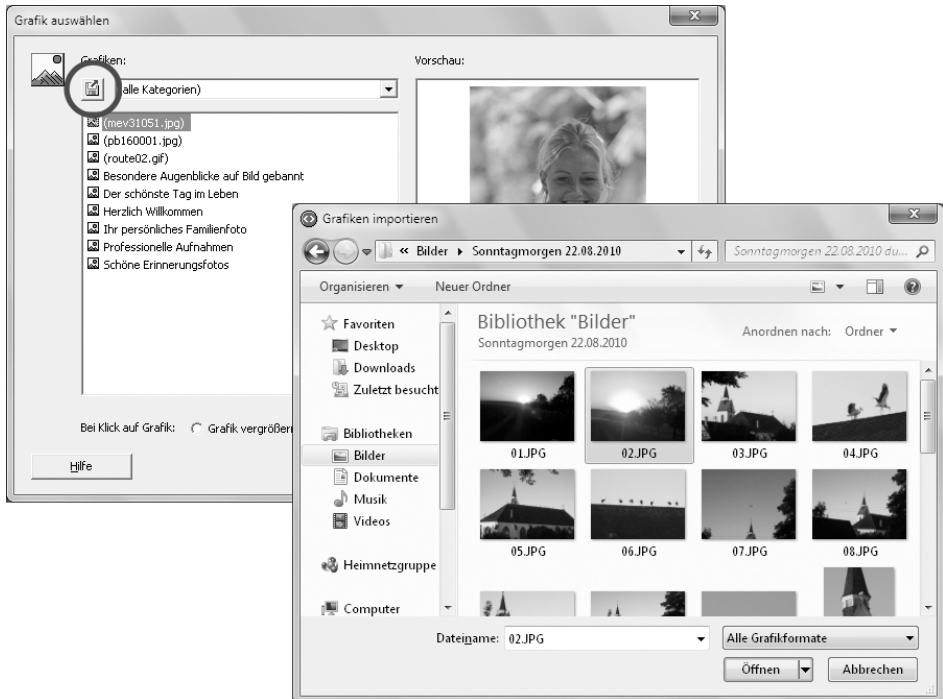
Grafik auswählen

Grafiken:

(alle Kategorien)

(mev31051.jpg)
(pb160001.jpg)
(route02.gif)
Besondere Augenblicke auf Bild gebannt
Der schönste Tag im Leben
Herzlich Willkommen
Ihr persönliches Familienfoto
Professionelle Aufnahmen
Schöne Erinnerungsfotos

Vorschau:

Bei Klick auf Grafik: Grafik vergrößern

Hilfe

Grafiken importieren

« Bilder ▸ Sonntagmorgen 22.08.2010

Sonntagmorgen 22.08.2010 du...

Organisieren ▾ Neuer Ordner

Favoriten
Desktop
Downloads
Zuletzt besucht

Bibliotheken
Bilder
Dokumente
Musik
Videos

Heimnetzgruppe

Computer

Bibliothek "Bilder"
Sonntagmorgen 22.08.2010

Anordnen nach: Ordner ▾

01.JPG
02.JPG
03.JPG
04.JPG
05.JPG
06.JPG
07.JPG
08.JPG

Dateiname: 02.JPG

Alle Grafikformate

Öffnen

Abbrechen